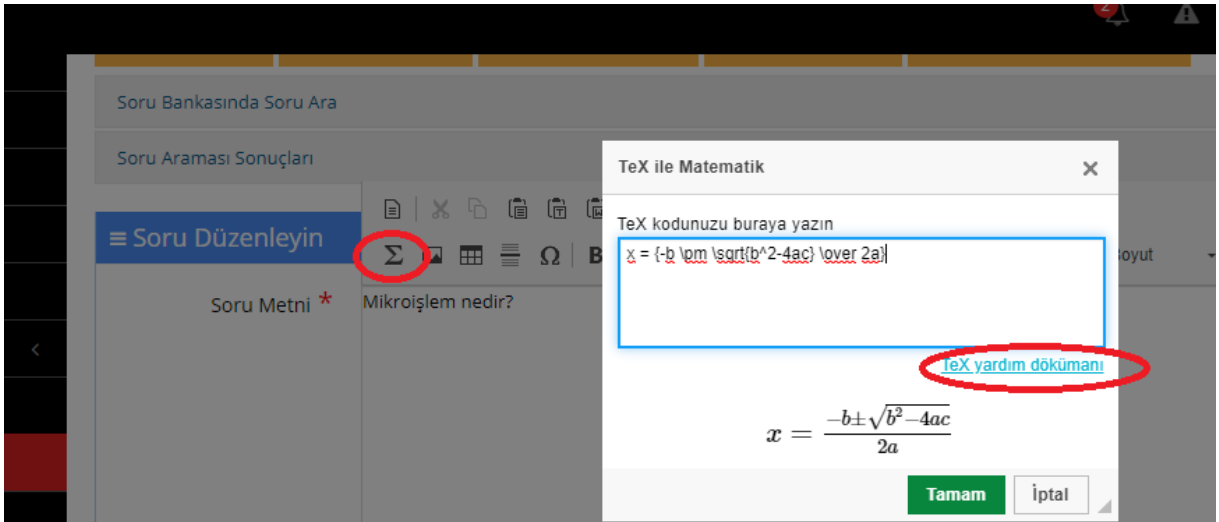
2

Soru Bankasında Soru Ara

Soru Araması Sonuçları

≡ Soru Düzenleyin

Soru Metni *

Mikroişlem nedir?

Σ Ω B

oyut

TeX ile Matematik ×

TeX kodunuzu buraya yazın

x = {-b \pm \sqrt{b^2-4ac} \over 2a}

TeX yardım dökümanı

$x = \frac{-b \pm \sqrt{b^2-4ac}}{2a}$

Tamam İptal